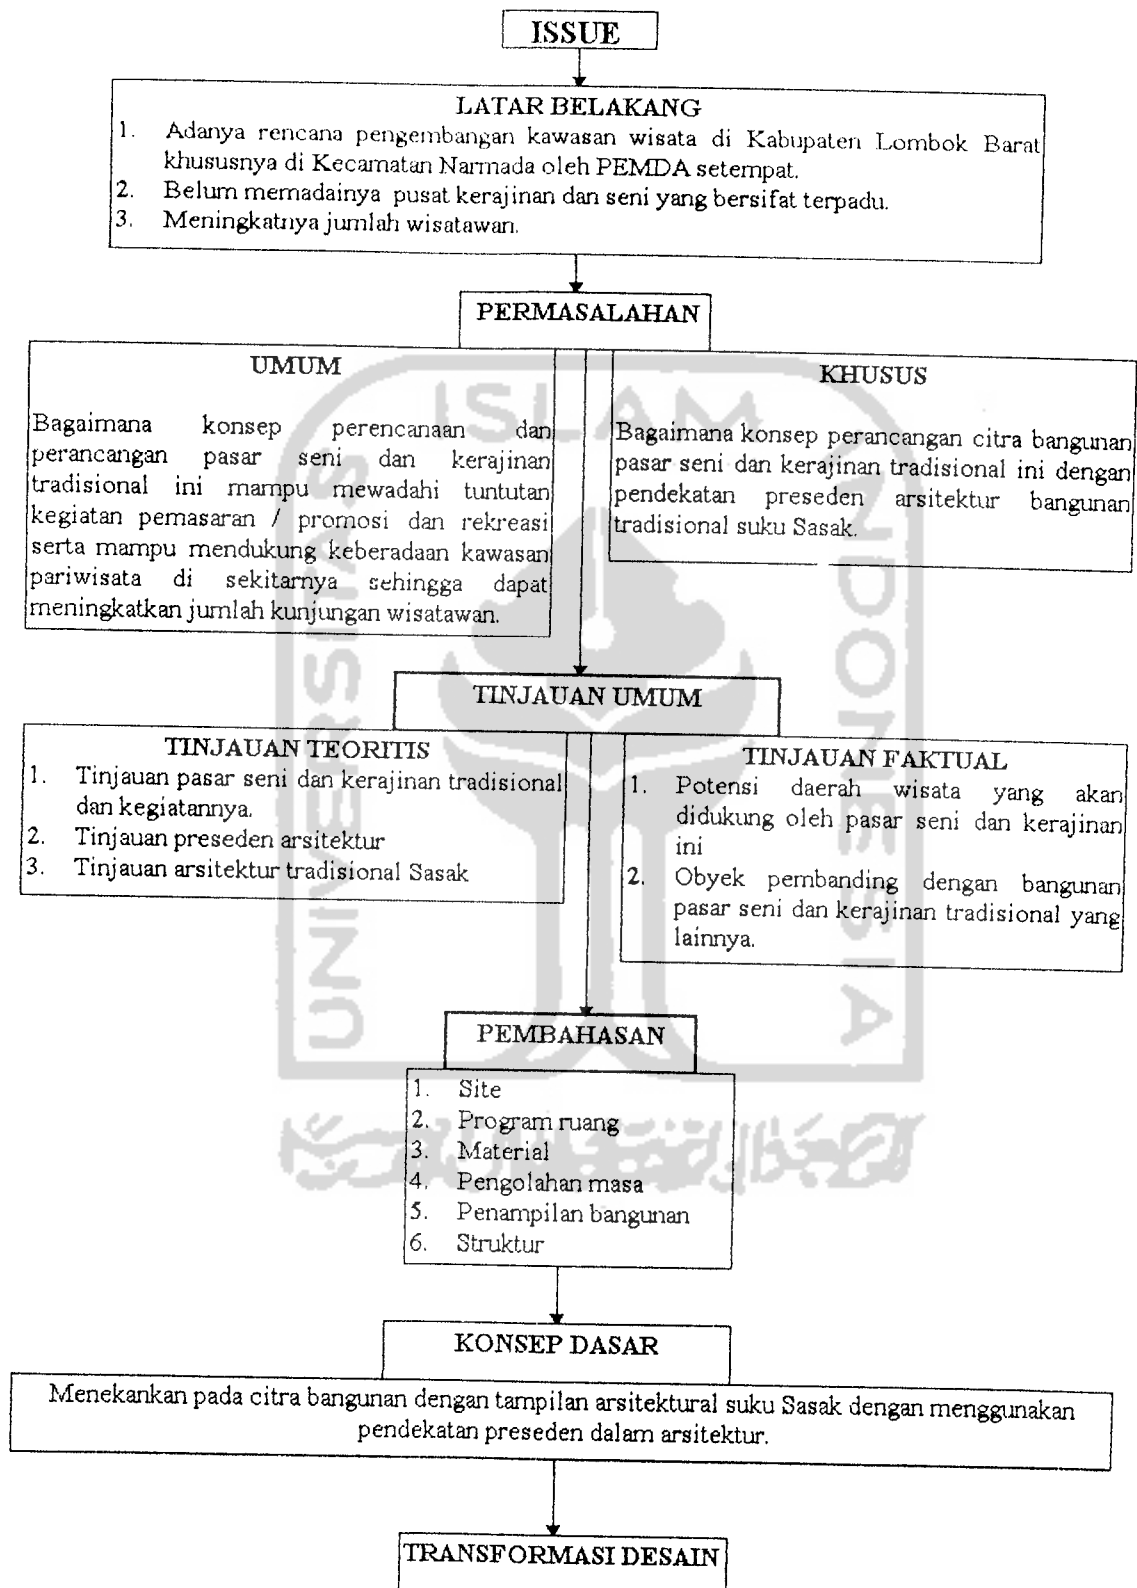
ISSUE

LATAR BELAKANG

1. Adanya rencana pengembangan kawasan wisata di Kabupaten Lombok Barat khususnya di Kecamatan Narmada oleh PEMDA setempat.
2. Belum memadainya pusat kerajinan dan seni yang bersifat terpadu.
3. Meningkatnya jumlah wisatawan.

PERMASALAHAN

UMUM

Bagaimana konsep perencanaan dan perancangan pasar seni dan kerajinan tradisional ini mampu mewadahi tuntutan kegiatan pemasaran / promosi dan rekreasi serta mampu mendukung keberadaan kawasan pariwisata di sekitarnya sehingga dapat meningkatkan jumlah kunjungan wisatawan.

KHUSUS

Bagaimana konsep perancangan citra bangunan pasar seni dan kerajinan tradisional ini dengan pendekatan preseden arsitektur bangunan tradisional suku Sasak.

TINJAUAN UMUM

TINJAUAN TEORITIS

1. Tinjauan pasar seni dan kerajinan tradisional dan kegiatannya.
2. Tinjauan preseden arsitektur
3. Tinjauan arsitektur tradisional Sasak

TINJAUAN FAKTUAL

1. Potensi daerah wisata yang akan didukung oleh pasar seni dan kerajinan ini
2. Obyek pembanding dengan bangunan pasar seni dan kerajinan tradisional yang lainnya.

PEMBAHASAN

1. Site
2. Program ruang
3. Material
4. Pengolahan masa
5. Penampilan bangunan
6. Struktur

KONSEP DASAR

Menekankan pada citra bangunan dengan tampilan arsitektural suku Sasak dengan menggunakan pendekatan preseden dalam arsitektur.

TRANSFORMASI DESAIN